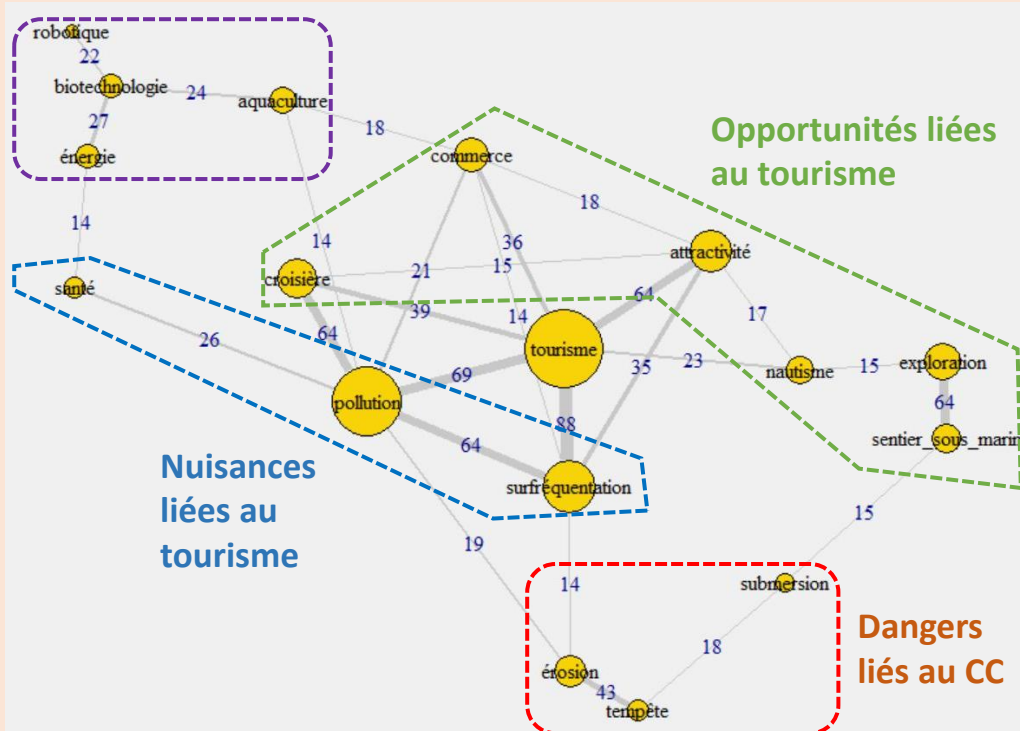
robotique
22
biotechnologie
24
aquaculture
27
énergie
18
commerce
Opportunités liées au tourisme
18
14
14
36
attractivité
santé
21
15
croisière
64
39
14
17
26
64
tourisme
69
23
nautisme
15
exploration
pollution
35
88
64
64
sentier_sous_marin
Nuisances liées au tourisme
surfréquentation
15
19
14
submersion
Dangers liés au CC
18
érosion
43
tempête